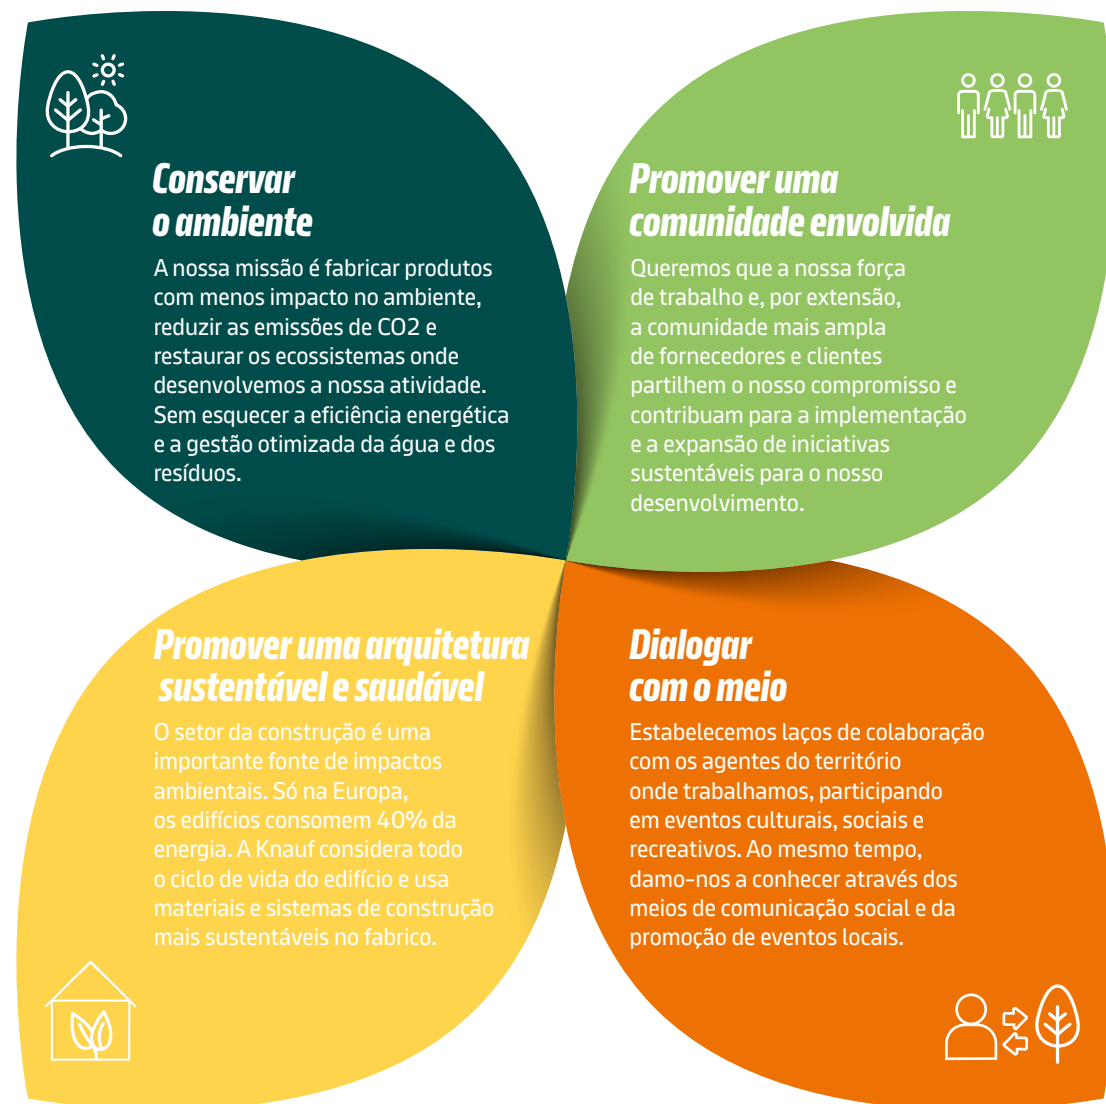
Conservar o ambiente

A nossa missão é fabricar produtos com menos impacto no ambiente, reduzir as emissões de CO2 e restaurar os ecossistemas onde desenvolvemos a nossa atividade. Sem esquecer a eficiência energética e a gestão otimizada da água e dos resíduos.

Promover uma comunidade envolvida

Queremos que a nossa força de trabalho e, por extensão, a comunidade mais ampla de fornecedores e clientes partilhem o nosso compromisso e contribuam para a implementação e a expansão de iniciativas sustentáveis para o nosso desenvolvimento.

Promover uma arquitetura sustentável e saudável

O setor da construção é uma importante fonte de impactos ambientais. Só na Europa, os edifícios consomem 40% da energia. A Knauf considera todo o ciclo de vida do edifício e usa materiais e sistemas de construção mais sustentáveis no fabrico.

Dialogar com o meio

Estabelecemos laços de colaboração com os agentes do território onde trabalhamos, participando em eventos culturais, sociais e recreativos. Ao mesmo tempo, damo-nos a conhecer através dos meios de comunicação social e da promoção de eventos locais.